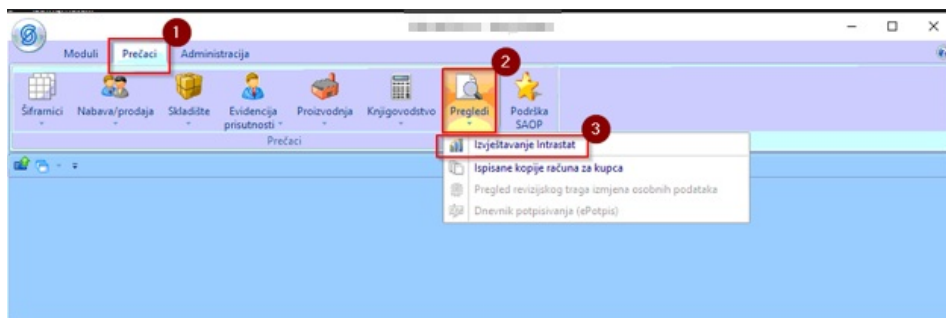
1
Moduli Prečaci Administracija

2

Šifrarnici Nabava/prodaja Skladište Evidencija prisutnosti Proizvodnja Knjigovodstvo Pregledi Podrška SAOP

Prečaci

3

Izvještavanje Intrastat
Ispisane kopije računa za kupca
Pregled revizijskog traga izmjena osobnih podataka
Dnevnik potpisivanja (ePotpis)